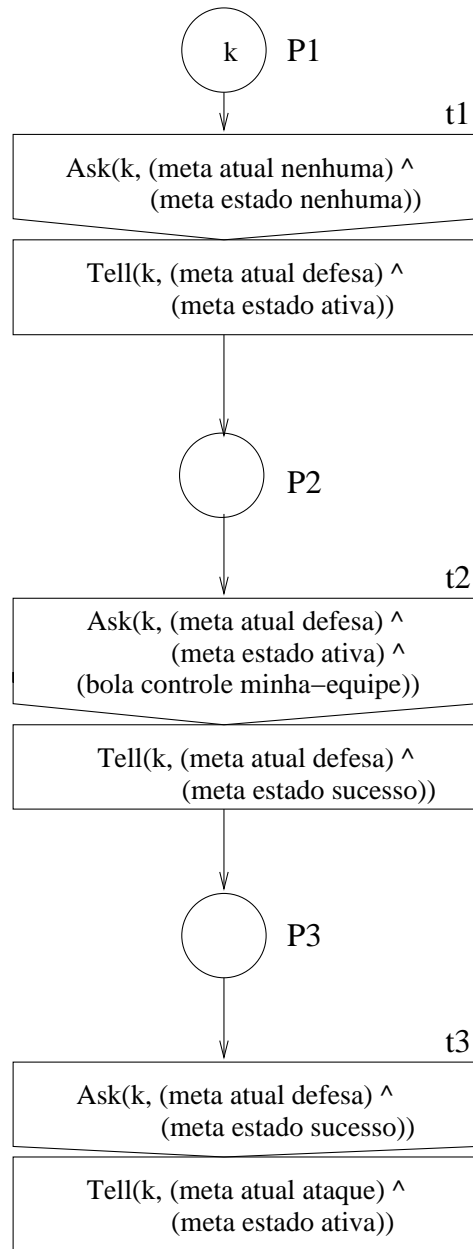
k

P1

t1

Ask(k, (meta atual nenhuma) ^ (meta estado nenhuma))

Tell(k, (meta atual defesa) ^ (meta estado ativa))

P2

t2

Ask(k, (meta atual defesa) ^ (meta estado ativa) ^ (bola controle minha−equipe))

Tell(k, (meta atual defesa) ^ (meta estado sucesso))

P3

t3

Ask(k, (meta atual defesa) ^ (meta estado sucesso))

Tell(k, (meta atual ataque) ^ (meta estado ativa))